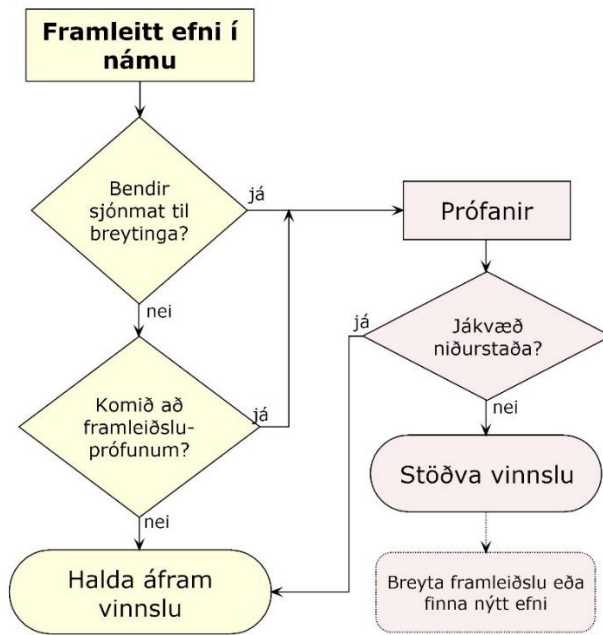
Framleitt efni í námu

Bendir sjónmat til breytinga?

já

Prófanir

nei

já

Jákvæð niðurstaða?

Komið að framleiðsluprófunum?

já

nei

Stöðva vinnslu

nei

Halda áfram vinnslu

Breyta framleiðslu eða finna nýtt efni